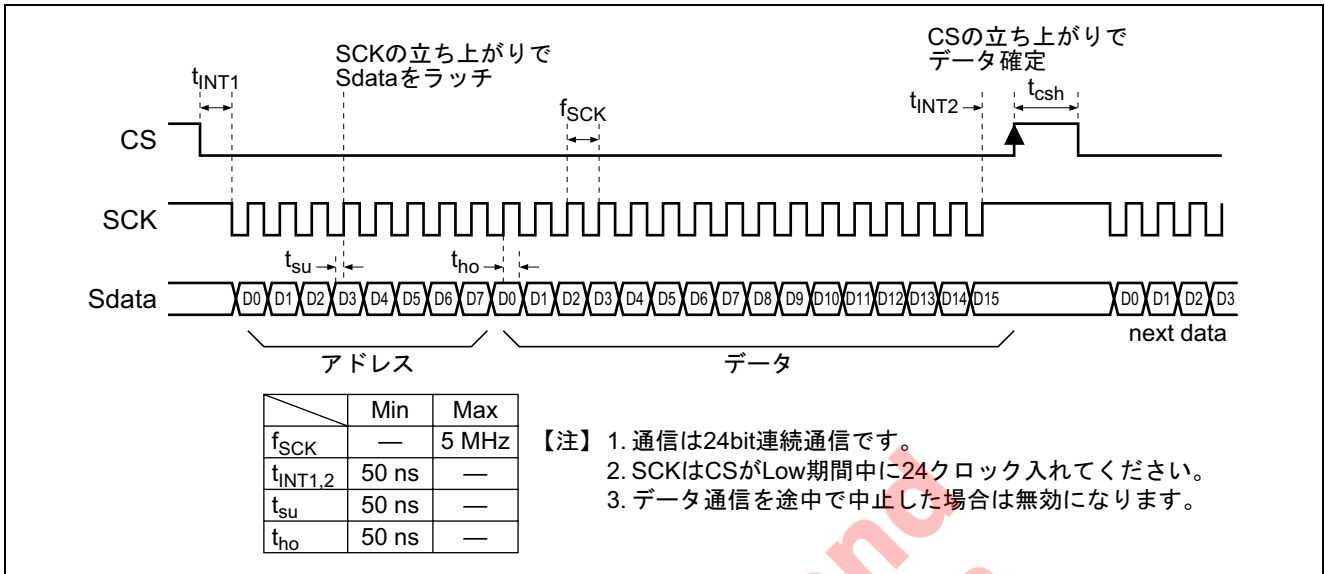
SCKの立ち上がりで Sdataをラッチ

CSの立ち上がりで データ確定

$t_{INT1}$

$f_{SCK}$

$t_{INT2}$

$t_{csh}$

CS

SCK

$t_{su}$

$t_{ho}$

Sdata

D0 D1 D2 D3 D4 D5 D6 D7 D0 D1 D2 D3 D4 D5 D6 D7 D8 D9 D10 D11 D12 D13 D14 D15 D0 D1 D2 D3

next data

アドレス

データ

| | Min | Max |
|---|---|---|
| $f_{SCK}$ | — | 5 MHz |
| $t_{INT1,2}$ | 50 ns | — |
| $t_{su}$ | 50 ns | — |
| $t_{ho}$ | 50 ns | — |

【注】 1. 通信は24bit連続通信です。
2. SCKはCSがLow期間中に24クロック入れてください。
3. データ通信を途中で中止した場合は無効になります。